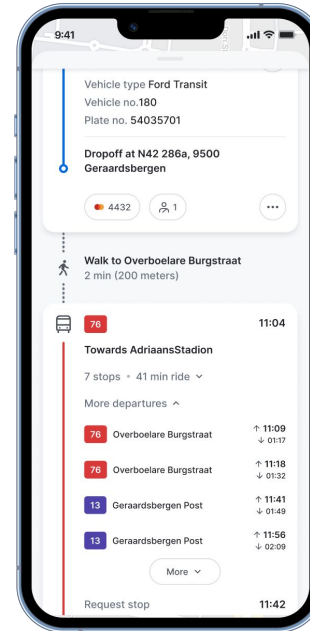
9:41

Vehicle type Ford Transit
Vehicle no.180
Plate no. 54035701

Dropoff at N42 286a, 9500 Geraardsbergen

4432 1 ...

Walk to Overboelare Burgstraat
2 min (200 meters)

76 11:04

Towards AdriaansStadion

7 stops • 41 min ride

More departures

| | | |
|---|---|---|
| 76 | Overboelare Burgstraat | ↑ 11:09 ↓ 01:17 |
| 76 | Overboelare Burgstraat | ↑ 11:18 ↓ 01:32 |
| 13 | Geraardsbergen Post | ↑ 11:41 ↓ 01:49 |
| 13 | Geraardsbergen Post | ↑ 11:56 ↓ 02:09 |

More

Request stop 11:42